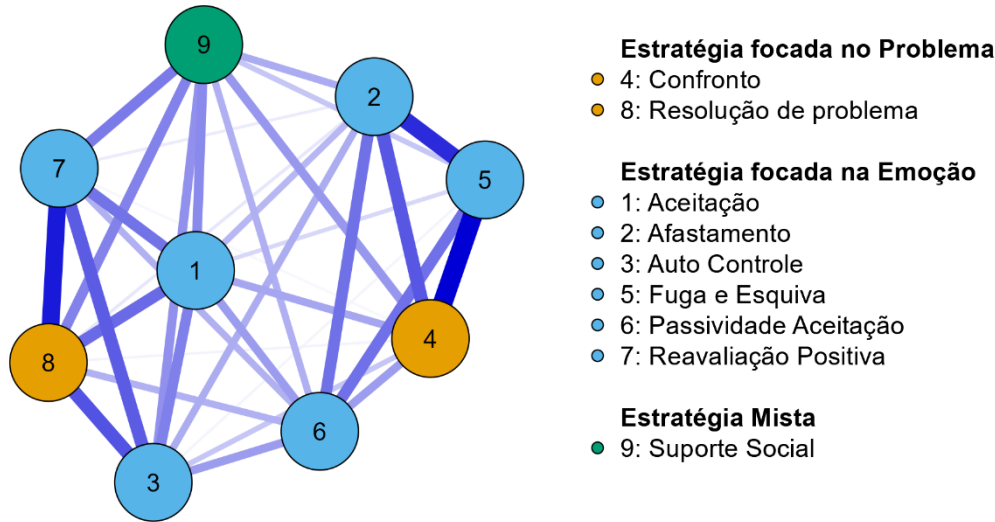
9
2
7
5
1
4
8
6
3

**Estratégia focada no Problema**
4: Confronto
8: Resolução de problema

**Estratégia focada na Emoção**
1: Aceitação
2: Afastamento
3: Auto Controle
5: Fuga e Esquiva
6: Passividade Aceitação
7: Reavaliação Positiva

**Estratégia Mista**
9: Suporte Social